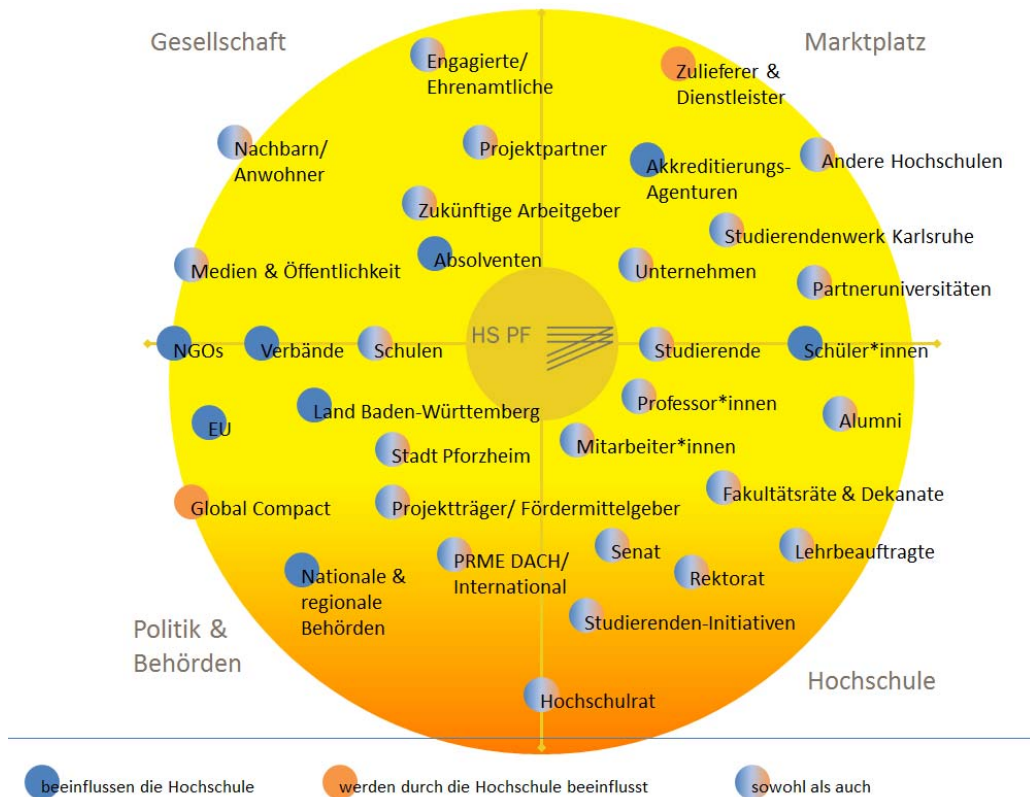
Gesellschaft

Marktplatz

Engagierte/ Ehrenamtliche

Zulieferer & Dienstleister

Nachbarn/ Anwohner

Projektpartner

Akkreditierungs-Agenturen

Andere Hochschulen

Zukünftige Arbeitgeber

Studierendenwerk Karlsruhe

Medien & Öffentlichkeit

Absolventen

Unternehmen

Partneruniversitäten

NGOs

Verbände

Schulen

HS PF

Studierende

Schüler*innen

EU

Land Baden-Württemberg

Professor*innen

Alumni

Stadt Pforzheim

Mitarbeiter*innen

Global Compact

Projektträger/ Fördermittelgeber

Fakultätsräte & Dekanate

PRME DACH/ International

Senat

Lehrbeauftragte

Nationale & regionale Behörden

Rektorat

Studierenden-Initiativen

Politik & Behörden

Hochschule

Hochschulrat

beeinflussen die Hochschule

werden durch die Hochschule beeinflusst

sowohl als auch